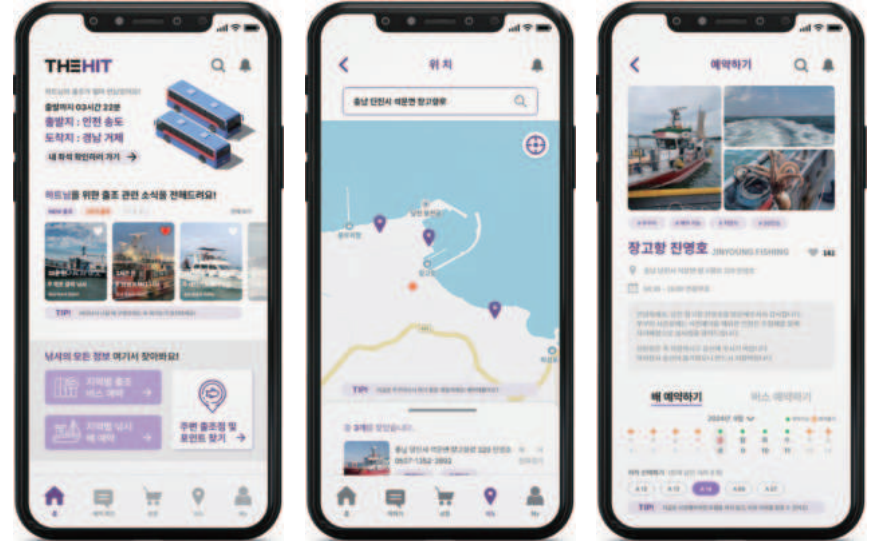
THEHIT

출발까지 03시간 22분
출발지 : 인천 송도
도착지 : 경남 거제
내 좌석 확인하러 가기 →

히트님을 위한 출조 관련 소식을 전해드려요!

TIP!

낚시의 모든 정보 여기서 찾아봐요!

지역별 출조 버스 예약 →

지역별 낚시 배 예약 →

주변 출조점 및 포인트 찾기 →

위치

충남 당진시 석문면 장고항로

TIP!

예약하기

장고항 진영호 JINYOUNG FISHING

배 예약하기

버스 예약하기

TIP!